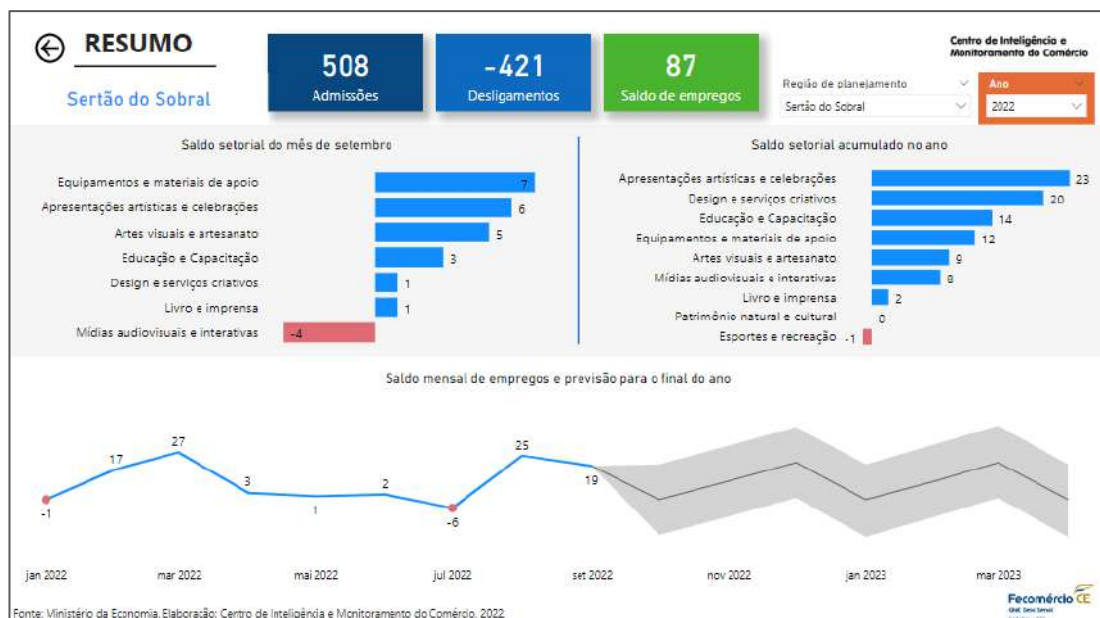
RESUMO

Sertão do Sobral

508
Admissões

-421
Desligamentos

87
Saldo de empregos

Centro de Inteligência e Monitoramento do Comércio

Região de planejamento
Sertão do Sobral

Ano
2022

Saldo setorial do mês de setembro

| Setor | Saldo |
|---|---|
| Equipamentos e materiais de apoio | 7 |
| Apresentações artísticas e celebrações | 6 |
| Artes visuais e artesanato | 5 |
| Educação e Capacitação | 3 |
| Design e serviços criativos | 1 |
| Livro e imprensa | 1 |
| Mídias audiovisuais e interativas | -4 |

Saldo setorial acumulado no ano

| Setor | Saldo |
|---|---|
| Apresentações artísticas e celebrações | 23 |
| Design e serviços criativos | 20 |
| Educação e Capacitação | 14 |
| Equipamentos e materiais de apoio | 12 |
| Artes visuais e artesanato | 9 |
| Mídias audiovisuais e interativas | 8 |
| Livro e imprensa | 2 |
| Patrimônio natural e cultural | 0 |
| Esportes e recreação | -1 |

Saldo mensal de empregos e previsão para o final do ano

-1
17
27
3
1
2
-6
25
19

jan 2022
mar 2022
mai 2022
jul 2022
set 2022
nov 2022
jan 2023
mar 2023

Fonte: Ministério da Economia. Elaboração: Centro de Inteligência e Monitoramento do Comércio, 2022.

Fecomércio CE
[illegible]